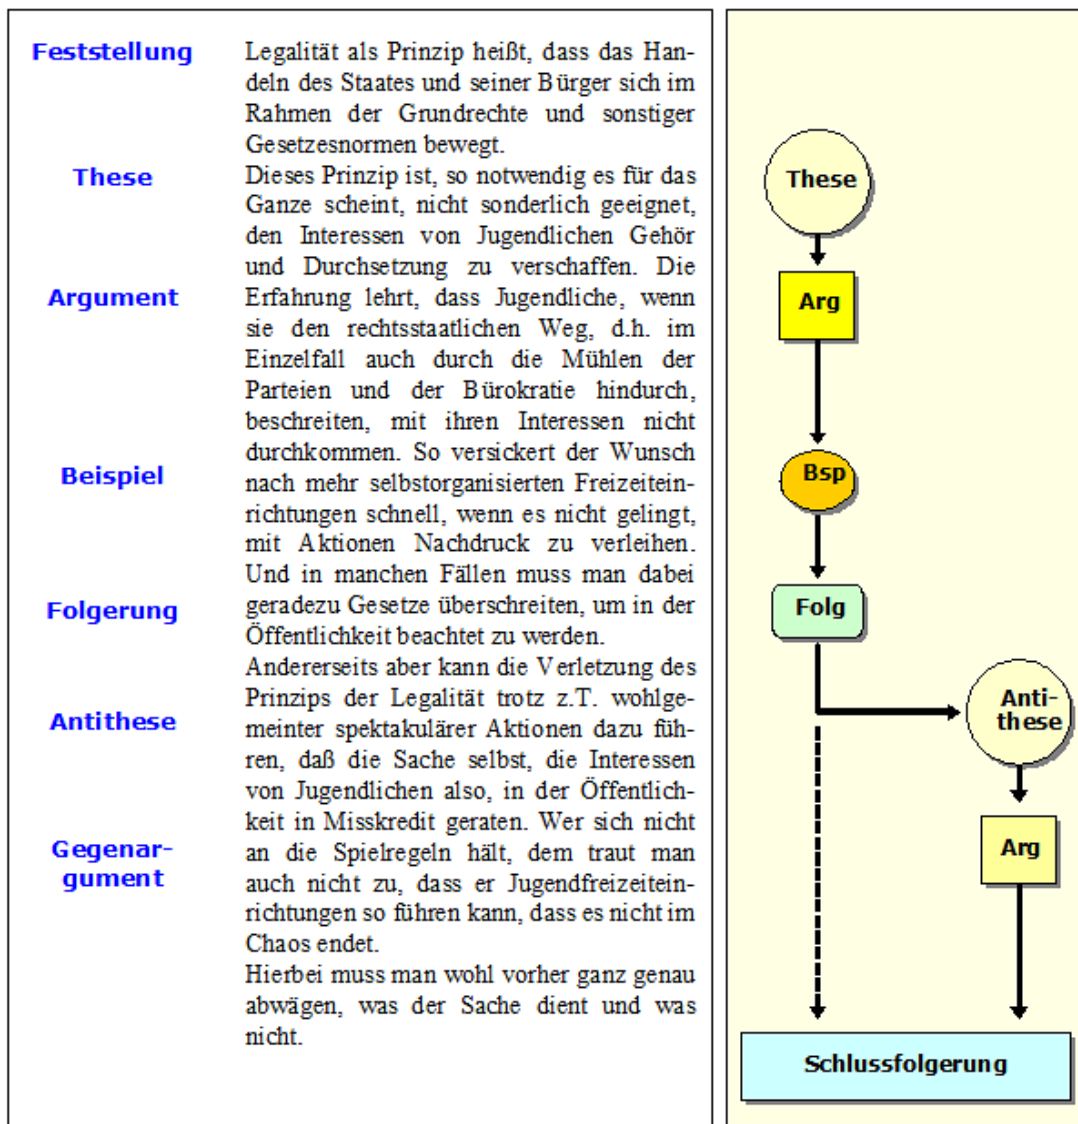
Feststellung

Legalität als Prinzip heißt, dass das Handeln des Staates und seiner Bürger sich im Rahmen der Grundrechte und sonstiger Gesetzesnormen bewegt.

These

Dieses Prinzip ist, so notwendig es für das Ganze scheint, nicht sonderlich geeignet, den Interessen von Jugendlichen Gehör und Durchsetzung zu verschaffen.

Argument

Die Erfahrung lehrt, dass Jugendliche, wenn sie den rechtsstaatlichen Weg, d.h. im Einzelfall auch durch die Mühlen der Parteien und der Bürokratie hindurch, beschreiten, mit ihren Interessen nicht durchkommen.

Beispiel

So versickert der Wunsch nach mehr selbstorganisierten Freizeiteinrichtungen schnell, wenn es nicht gelingt, mit Aktionen Nachdruck zu verleihen.

Folgerung

Und in manchen Fällen muss man dabei geradezu Gesetze überschreiten, um in der Öffentlichkeit beachtet zu werden.

Antithese

Andererseits aber kann die Verletzung des Prinzips der Legalität trotz z.T. wohlgemeinter spektakulärer Aktionen dazu führen, daß die Sache selbst, die Interessen von Jugendlichen also, in der Öffentlichkeit in Misskredit geraten.

Gegenargument

Wer sich nicht an die Spielregeln hält, dem traut man auch nicht zu, dass er Jugendfreizeiteinrichtungen so führen kann, dass es nicht im Chaos endet.

Hierbei muss man wohl vorher ganz genau abwägen, was der Sache dient und was nicht.

These

Arg

Bsp

Folg

Antithese

Arg

Schlussfolgerung